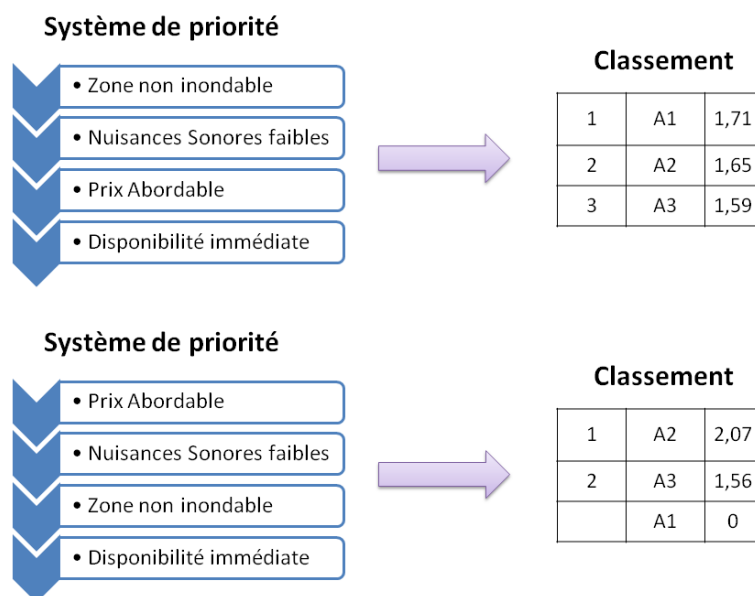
Système de priorité

• Zone non inondable

• Nuisances Sonores faibles

• Prix Abordable

• Disponibilité immédiate

Classement

| 1 | A1 | 1,71 |
|---|---|---|
| 2 | A2 | 1,65 |
| 3 | A3 | 1,59 |

Système de priorité

• Prix Abordable

• Nuisances Sonores faibles

• Zone non inondable

• Disponibilité immédiate

Classement

| 1 | A2 | 2,07 |
|---|---|---|
| 2 | A3 | 1,56 |
|  | A1 | 0 |